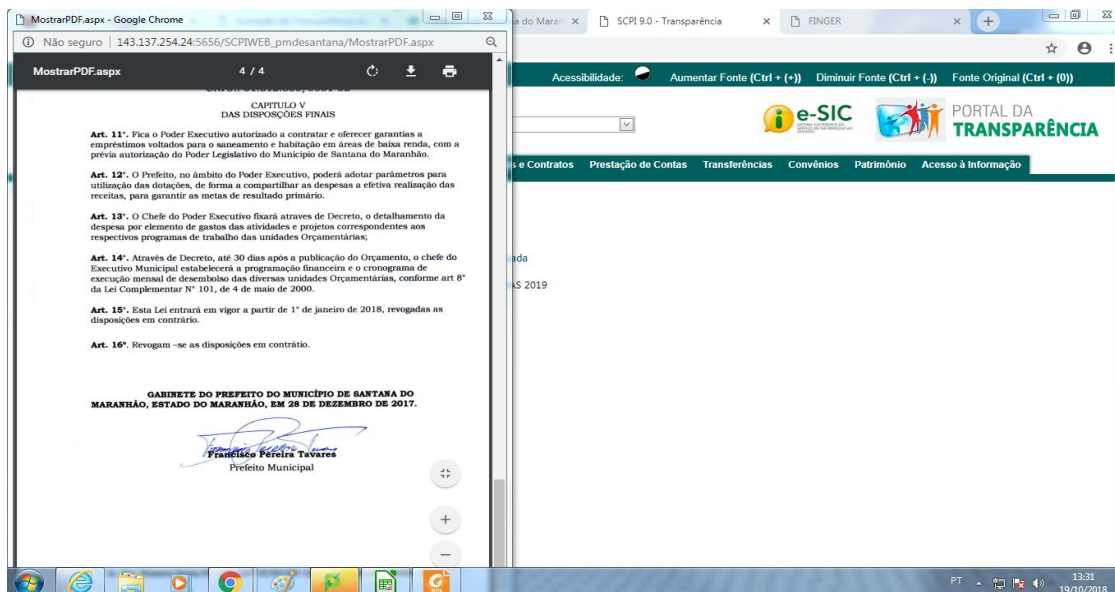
MostrarPDF.aspx - Google Chrome

Não seguro | 143.137.254.24:5656/SCPIWEB_pmdesantana/MostrarPDF.aspx

MostrarPDF.aspx 4 / 4

CAPITULO V
DAS DISPOSIÇÕES FINAIS

Art. 11°. Fica o Poder Executivo autorizado a contratar e oferecer garantias a empréstimos voltados para o saneamento e habitação em áreas de baixa renda, com a prévia autorização do Poder Legislativo do Município de Santana do Maranhão.

Art. 12°. O Prefeito, no âmbito do Poder Executivo, poderá adotar parâmetros para utilização das dotações, de forma a compartilhar as despesas a efetiva realização das receitas, para garantir as metas de resultado primário.

Art. 13°. O Chefe do Poder Executivo fixará atraves de Decreto, o detalhamento da despesa por elemento de gastos das atividades e projetos correspondentes aos respectivos programas de trabalho das unidades Orçamentárias;

Art. 14°. Através de Decreto, até 30 dias após a publicação do Orçamento, o chefe do Executivo Municipal estabelecerá a programação financeira e o cronograma de execução mensal de desembolso das diversas unidades Orçamentárias, conforme art 8° da Lei Complementar N° 101, de 4 de maio de 2000.

Art. 15°. Esta Lei entrará em vigor a partir de 1° de janeiro de 2018, revogadas as disposições em contrário.

Art. 16°. Revogam –se as disposições em contrátio.

GABINETE DO PREFEITO DO MUNICÍPIO DE SANTANA DO MARANHÃO, ESTADO DO MARANHÃO, EM 28 DE DEZEMBRO DE 2017.

Francisco Pereira Tavares
Prefeito Municipal

a do Maran ×
SCPI 9.0 - Transparência ×
FINGER ×

Acessibilidade: Aumentar Fonte (Ctrl + (+)) Diminuir Fonte (Ctrl + (-)) Fonte Original (Ctrl + (0))

e-SIC
PORTAL DA TRANSPARÊNCIA

s e Contratos Prestação de Contas Transferências Convênios Patrimônio Acesso à Informação

ada

AS 2019

PT 13:31 19/10/2018